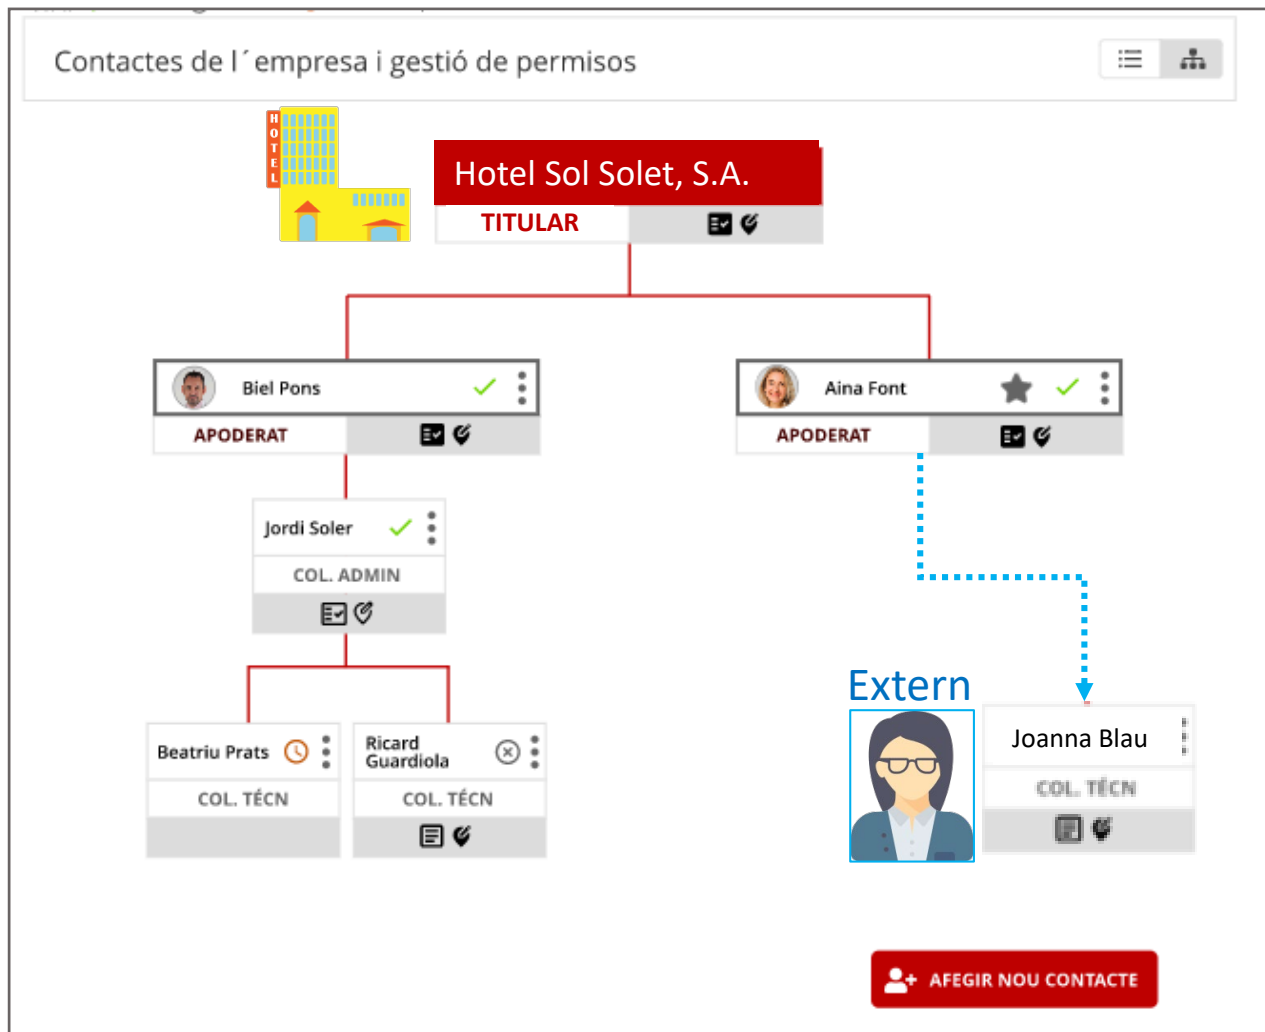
Contactes de l´empresa i gestió de permisos

HOTEL

Hotel Sol Solet, S.A.

TITULAR

Biel Pons

APODERAT

Aina Font

APODERAT

Jordi Soler

COL. ADMIN

Extern

Joanna Blau

COL. TÈCN

Beatriu Prats

COL. TÈCN

Ricard Guardiola

COL. TÈCN

AFEGIR NOU CONTACTE